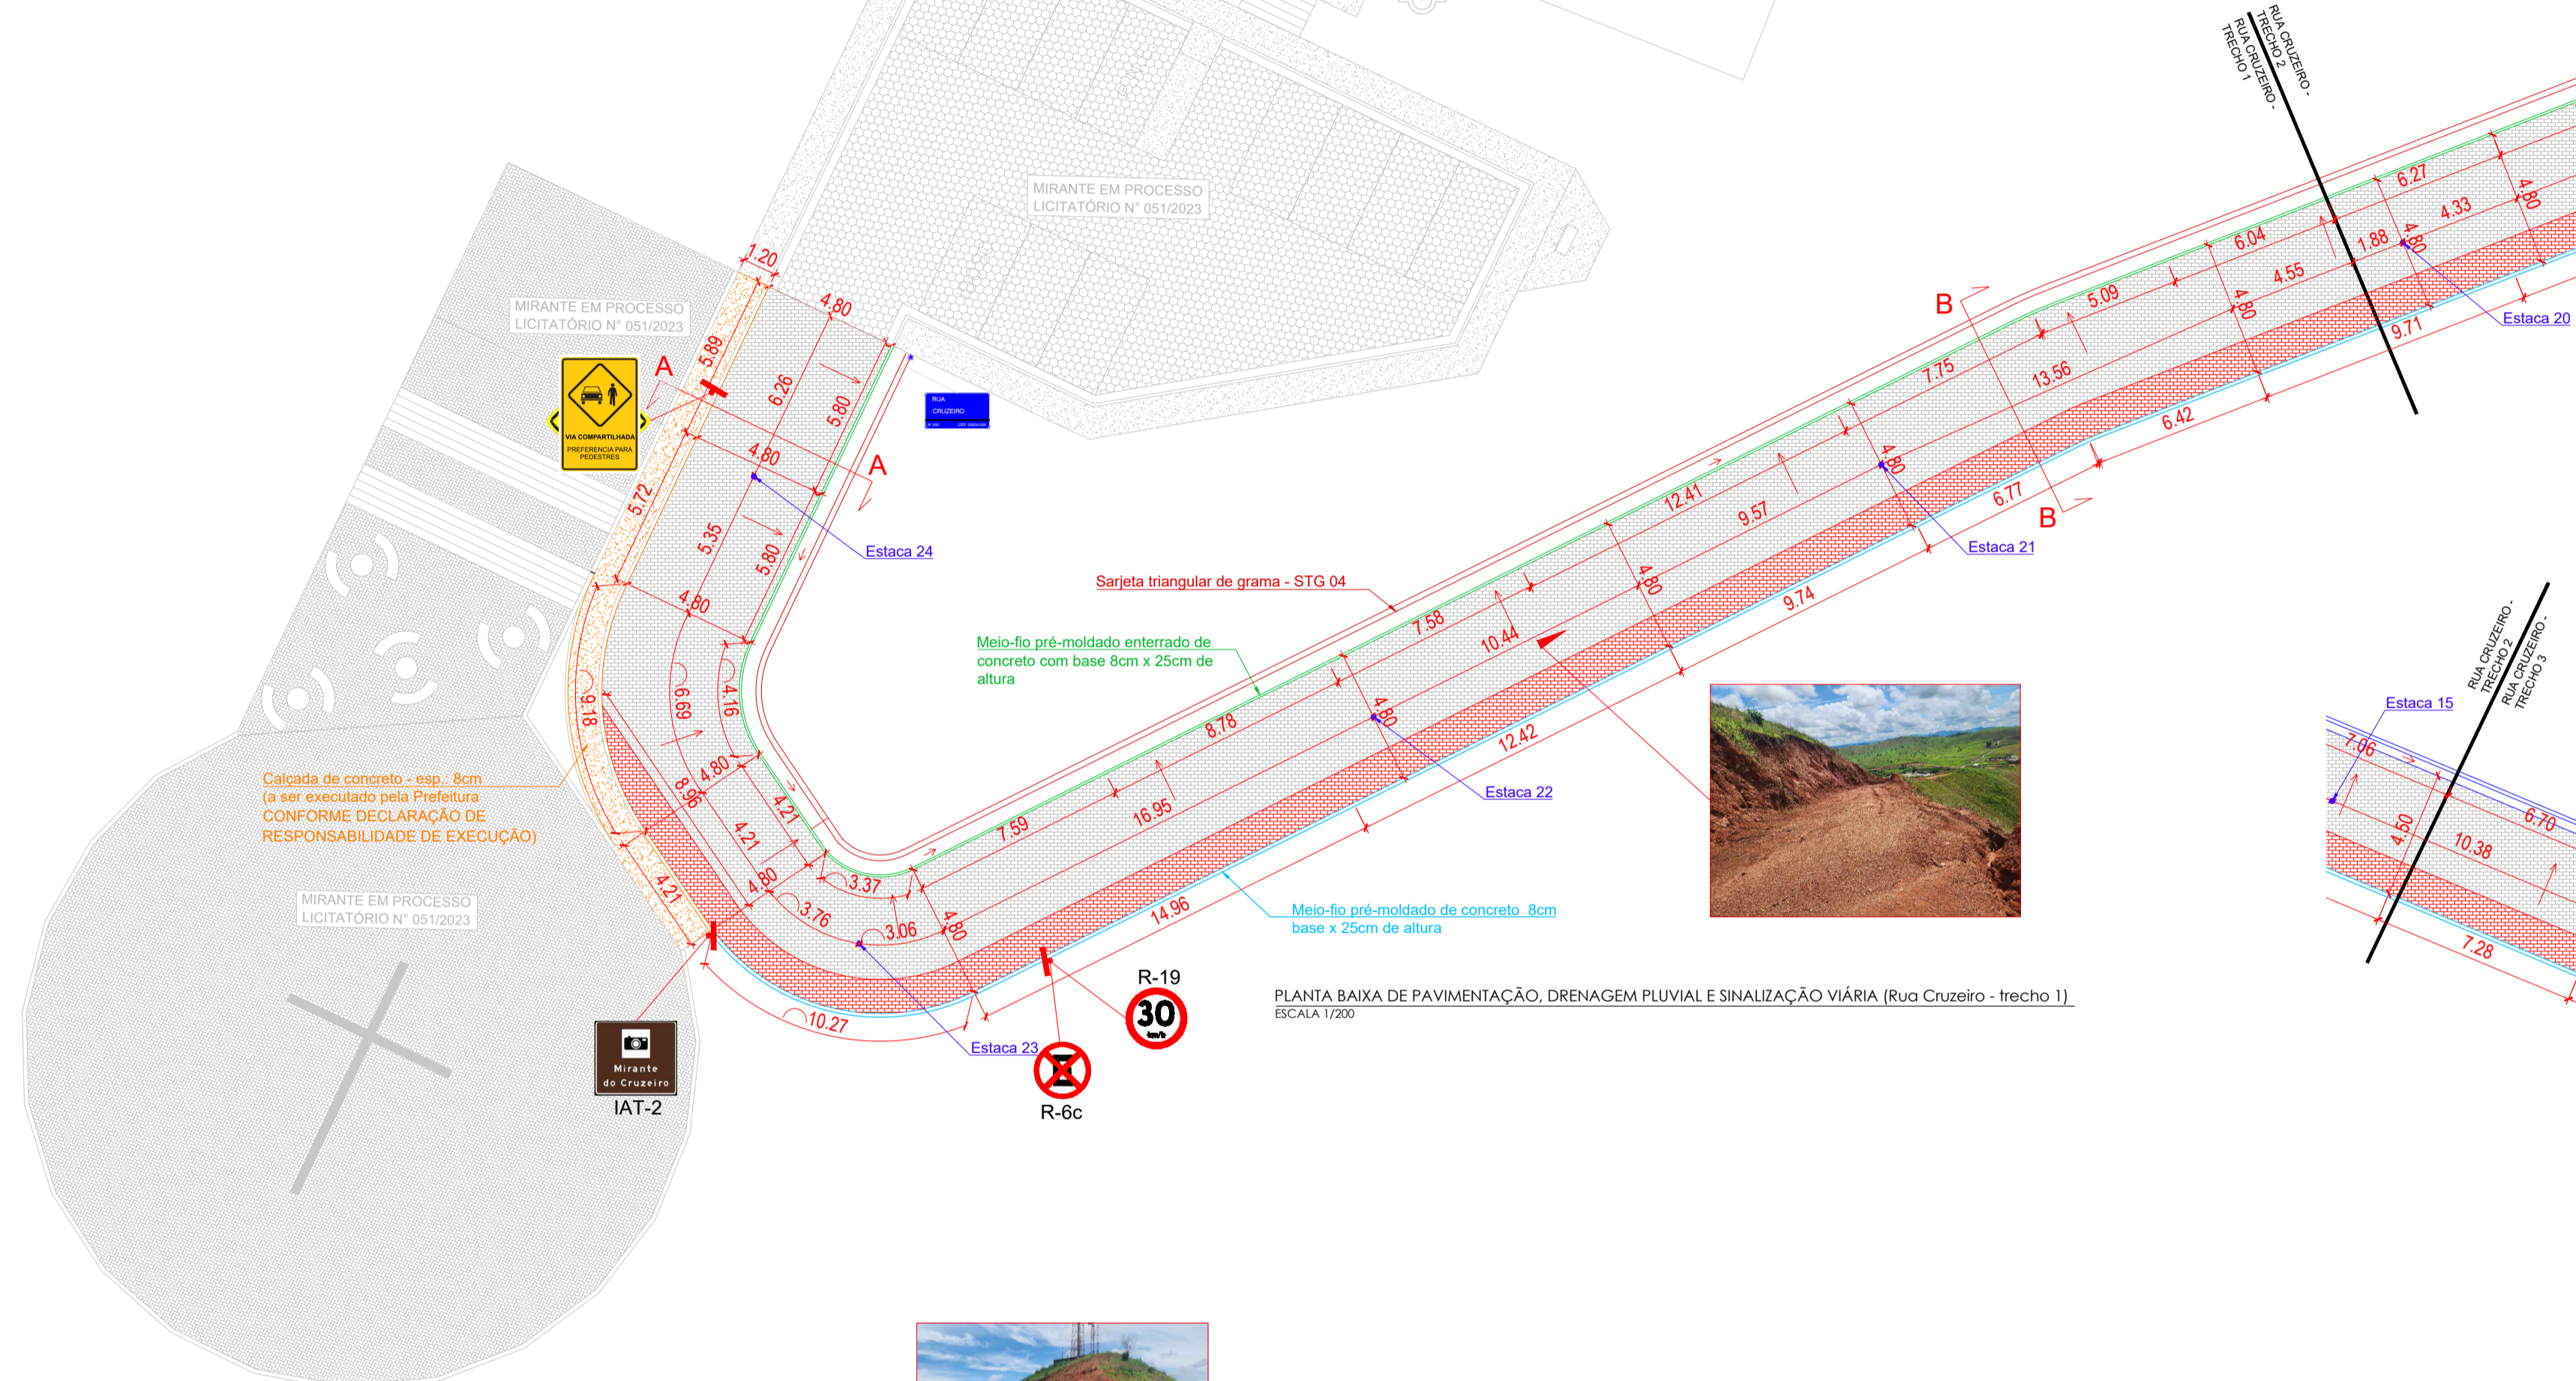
RUA CRUZEIRO - TRECHO 2
RUA CRUZEIRO - TRECHO 1

MIRANTE EM PROCESSO
LICITATÓRIO N° 051/2023

MIRANTE EM PROCESSO
LICITATÓRIO N° 051/2023

1.20
4.80
5.89
6.26
5.80
A
A
VIA COMPARTILHADA
PREFERÊNCIA PARA PEDESTRES
RUA CRUZEIRO
4.80
5.72
5.35
5.80
Estaca 24
4.80

6.27
4.80
6.04
1.88
4.80
4.33
B
5.09
4.55
4.80
Estaca 20
9.71
7.75
13.56
6.42
4.80
12.41
9.57
6.77
B
Estaca 21

Sarjeta triangular de grama - STG 04
9.74
4.80
7.58
10.44

Meio-fio pré-moldado enterrado de concreto com base 8cm x 25cm de altura

6.69
4.16
9.18
8.78
4.80
12.42
Estaca 22

Calçada de concreto - esp.: 8cm
(a ser executado pela Prefeitura
CONFORME DECLARAÇÃO DE
RESPONSABILIDADE DE EXECUÇÃO)

4.80
8.96
4.21
4.21
7.59
16.95
MIRANTE EM PROCESSO
LICITATÓRIO N° 051/2023
4.21
4.80
3.37
3.76
3.06
4.80
14.96

Meio-fio pré-moldado de concreto 8cm
base x 25cm de altura

R-19
30
km/h

PLANTA BAIXA DE PAVIMENTAÇÃO, DRENAGEM PLUVIAL E SINALIZAÇÃO VIÁRIA (Rua Cruzeiro - trecho 1)
ESCALA 1/200

10.27
Estaca 23
R-6c
Mirante do Cruzeiro
IAT-2

RUA CRUZEIRO - TRECHO 2
RUA CRUZEIRO - TRECHO 3
Estaca 15
7.06
6.70
4.50
10.38
7.28